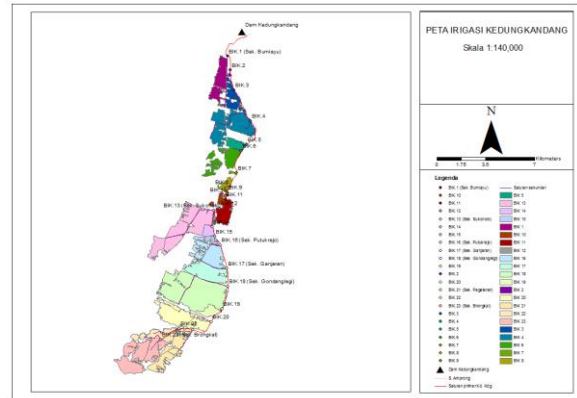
Dam Kedungkandang

BK.1 (Sek. Bumiayu)

BK.2

BK.3

BK.4

BK.5

BK.6

BK.7

BK.8

BK.9

BK.10

BK.11

BK.12

BK.13 (Sek. Bululawang)

BK.15

BK.16 (Sek. Pulukrejo)

BK.17 (Sek. Ganjaran)

BK.18 (Sek. Gondanglegi)

BK.19

BK.20

BK.21

BK.22 (Sek. Brongkal)

PETA IRIGASI KEDUNGKANDANG

Skala 1:140,000

N

0 1.75 3.5 7 Kilometers

Legenda

BK.1 (Sek. Bumiayu)
BK.10
BK.11
BK.12
BK.13 (Sek. Bululawang)
BK.14
BK.15
BK.16 (Sek. Pulukrejo)
BK.17 (Sek. Ganjaran)
BK.18 (Sek. Gondanglegi)
BK.19
BK.2
BK.20
BK.21 (Sek. Pagelaran)
BK.22
BK.23 (Sek. Brongkal)
BK.3
BK.4
BK.5
BK.6
BK.7
BK.8
BK.9
Dam Kedungkandang
S. Amprong
Saluran primer Kd. Kdg
Saluran sekunder
BK.1
BK.10
BK.11
BK.12
BK.13
BK.14
BK.15
BK.16
BK.17
BK.18
BK.19
BK.2
BK.20
BK.21
BK.22
BK.23
BK.3
BK.4
BK.5
BK.6
BK.7
BK.8
BK.9